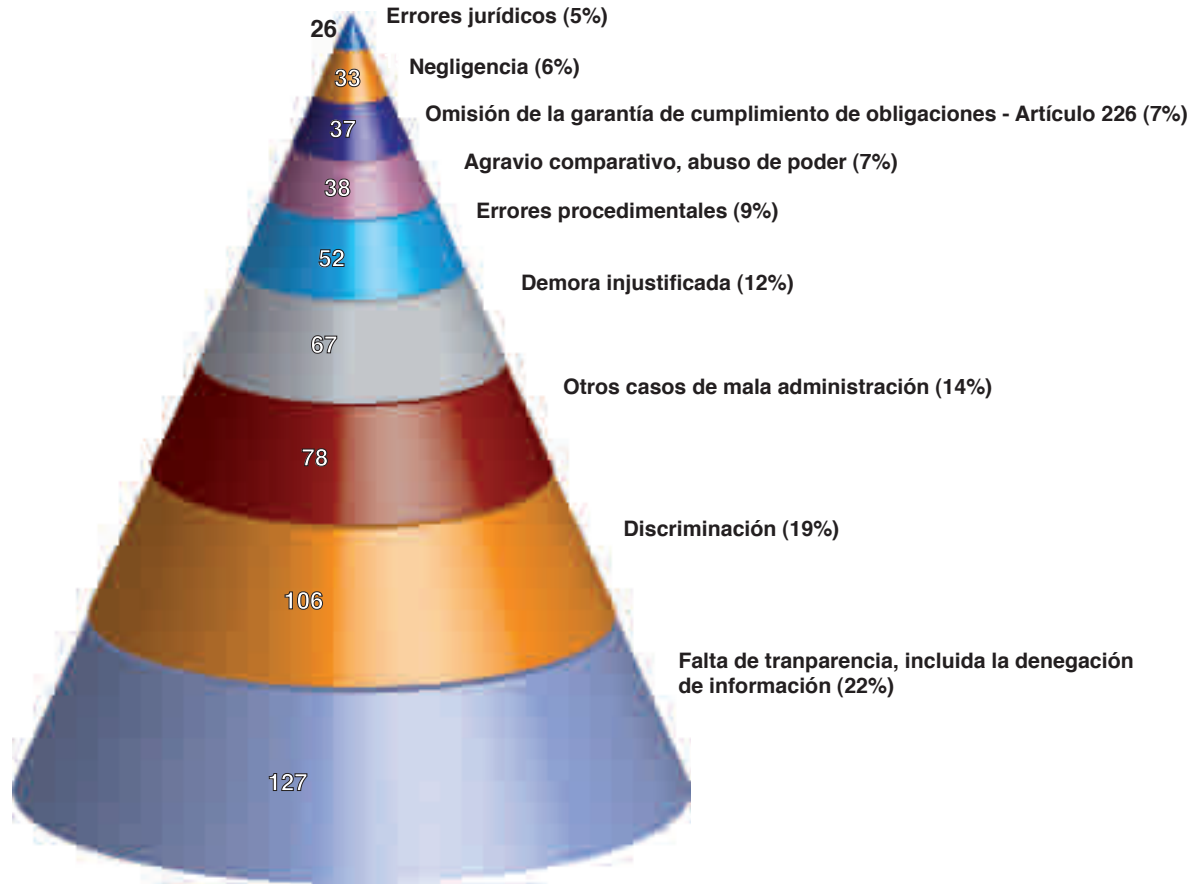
26 Errores jurídicos (5%)

33 Negligencia (6%)

37 Omisión de la garantía de cumplimiento de obligaciones - Artículo 226 (7%)

38 Agravio comparativo, abuso de poder (7%)

52 Errores procedimentales (9%)

67 Demora injustificada (12%)

78 Otros casos de mala administración (14%)

106 Discriminación (19%)

127 Falta de tranparencia, incluida la denegación de información (22%)